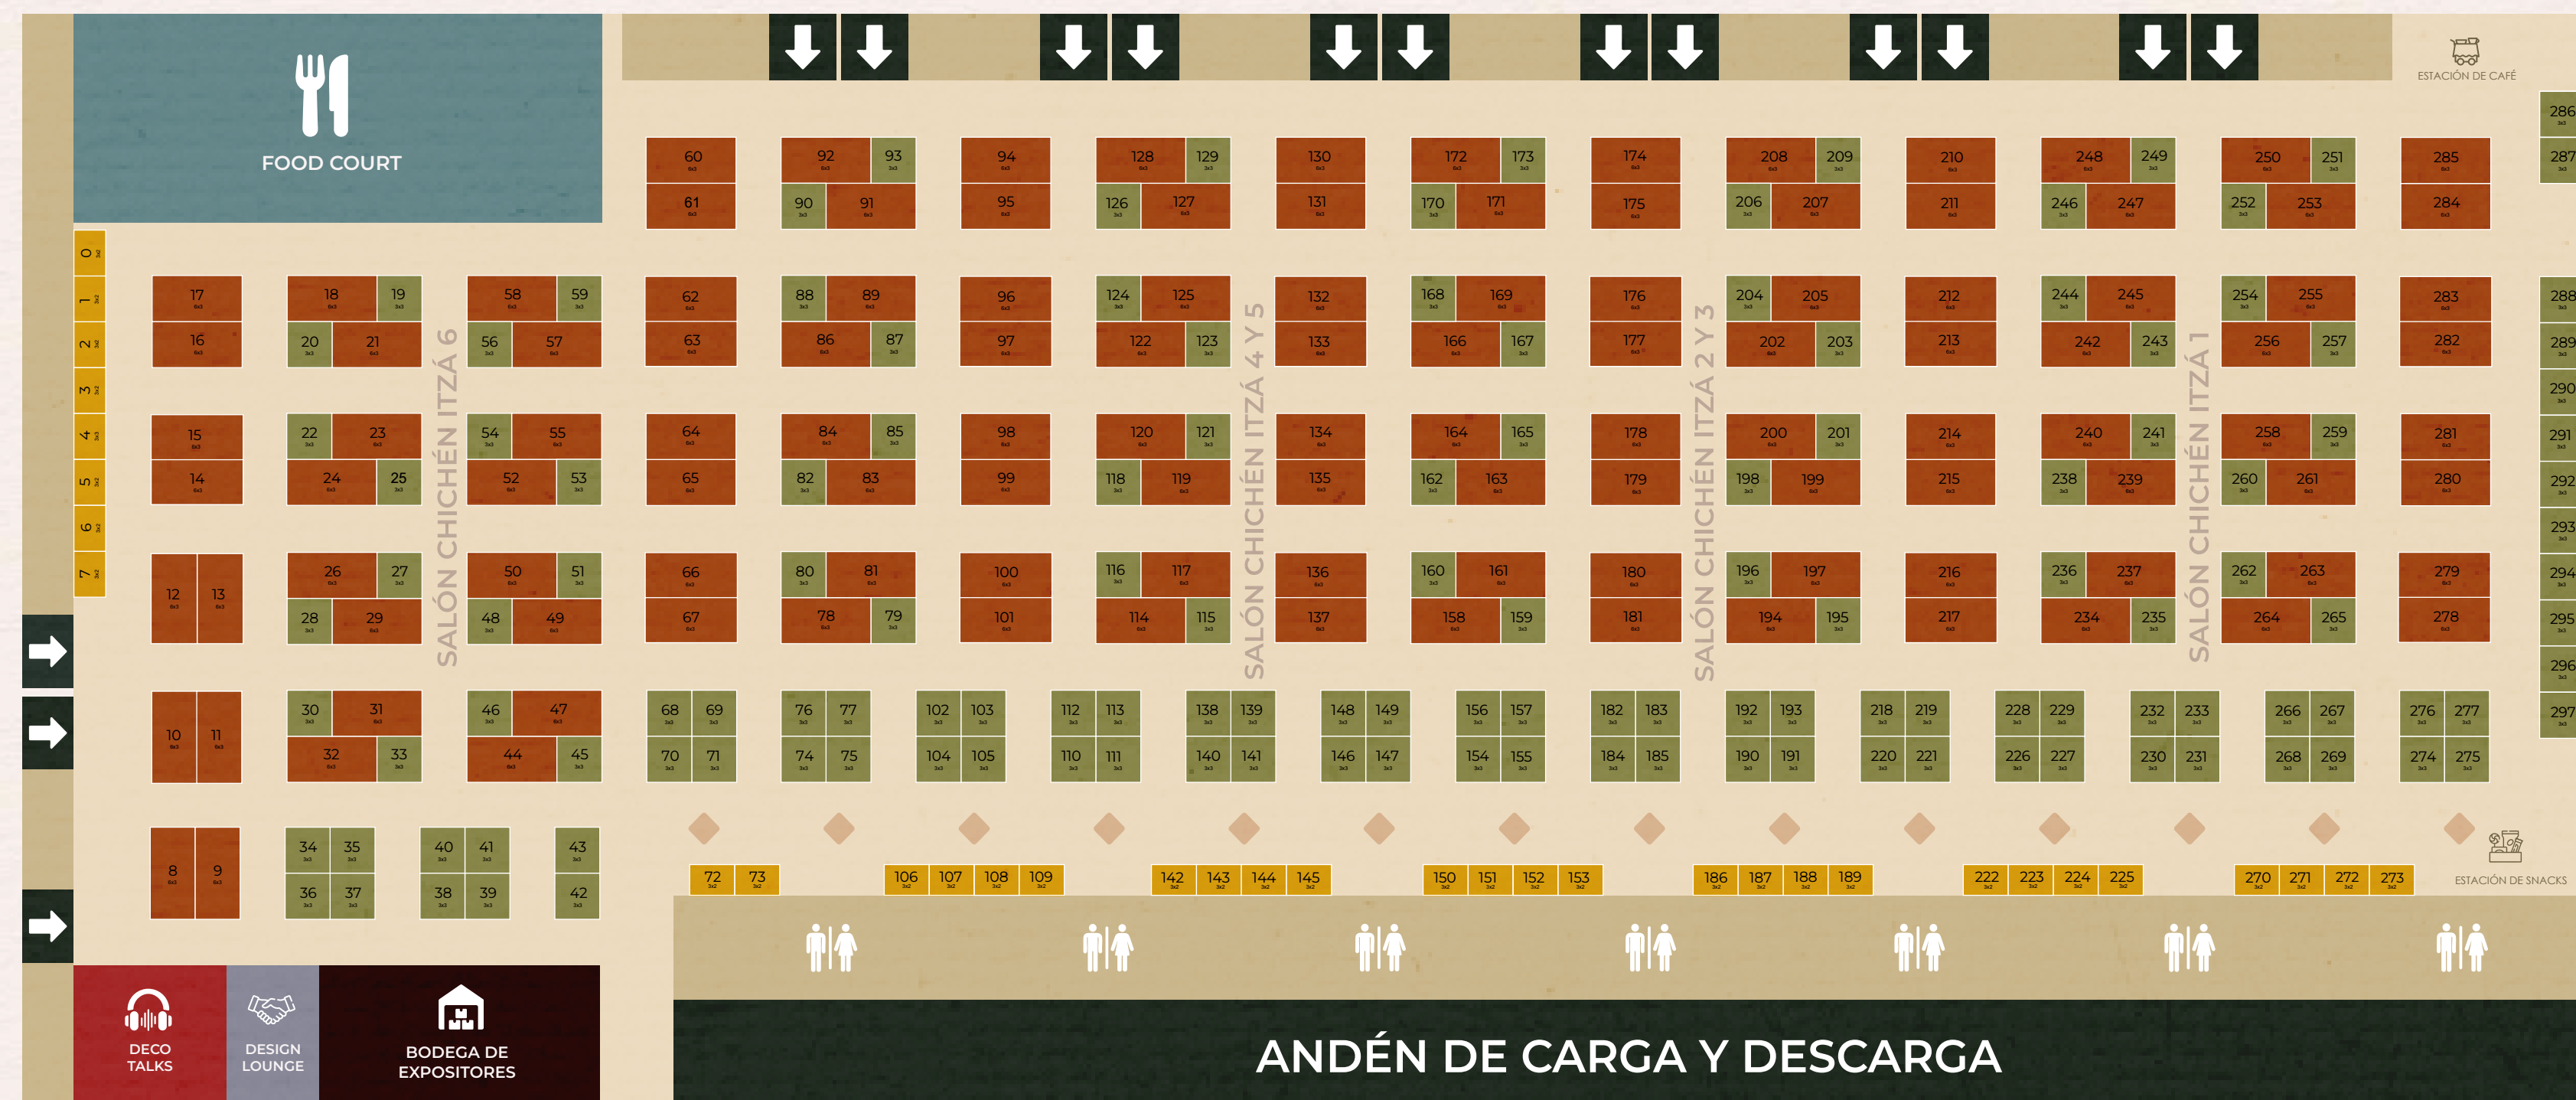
FOOD COURT

ESTACIÓN DE CAFÉ

0
1
2
3
4
5
6
7

17 16 18 19 20 21 58 59 56 57 15 14 22 23 24 25 54 55 52 53 12 13 26 27 28 29 50 51 48 49 10 11 30 31 32 33 46 47 44 45 8 9 34 35 36 37 40 41 38 39 43 42

SALÓN CHICHÉN ITZÁ 6

60 61 92 93 90 91 94 95 128 129 126 127 130 131 172 173 170 171 174 175 208 209 206 207 210 211 248 249 246 247 250 251 252 253 285 284 286 287

62 63 88 89 86 87 96 97 124 125 122 123 132 133 168 169 166 167 176 177 204 205 202 203 212 213 244 245 242 243 254 255 256 257 283 282 288 289 290

64 65 84 85 82 83 98 99 120 121 118 119 134 135 164 165 162 163 178 179 200 201 198 199 214 215 240 241 238 239 258 259 260 261 281 280 291 292 293

66 67 80 81 78 79 100 101 116 117 114 115 136 137 160 161 158 159 180 181 196 197 194 195 216 217 236 237 234 235 262 263 264 265 279 278 294 295 296 297

SALÓN CHICHÉN ITZÁ 4 Y 5

SALÓN CHICHÉN ITZÁ 2 Y 3

SALÓN CHICHÉN ITZÁ 1

68 69 70 71 76 77 74 75 102 103 104 105 112 113 110 111 138 139 140 141 148 149 146 147 156 157 154 155 182 183 184 185 192 193 190 191 218 219 220 221 228 229 226 227 232 233 230 231 266 267 268 269 276 277 274 275

72 73 106 107 108 109 142 143 144 145 150 151 152 153 186 187 188 189 222 223 224 225 270 271 272 273

ESTACIÓN DE SNACKS

DECO TALKS

DESIGN LOUNGE

BODEGA DE EXPOSITORES

ANDÉN DE CARGA Y DESCARGA